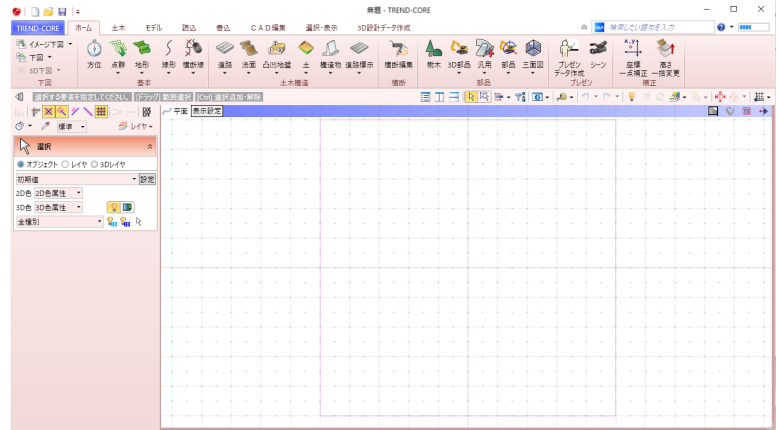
無題 - TREND-CORE

TREND-CORE | ホーム | 土木 | モデル | 読込 | 書込 | CAD編集 | 選択・表示 | 3D設計データ作成

検索したい語句を入力

イメージ下図
下図
3D下図
下図

方位 | 点群 | 地形 | 線形 | 横断線
基本

道路 | 法面 | 凸凹地盤 | 土 | 構造物 | 道路標示
土木構造

横断編集
横断

樹木 | 3D部品 | 汎用 | 部品 | 三面図
部品

プレゼンデータ作成 | シーン
プレゼン

座標一点補正 | 高さ一括変更
補正

選択する要素を指定してください。 [ドラッグ] 範囲選択 [Ctrl] 選択追加・解除

平面 | 表示設定

標準
レイヤ

選択
オブジェクト | レイヤ | 3Dレイヤ
初期値
設定
2D色 2D色属性
3D色 3D色属性
全種別